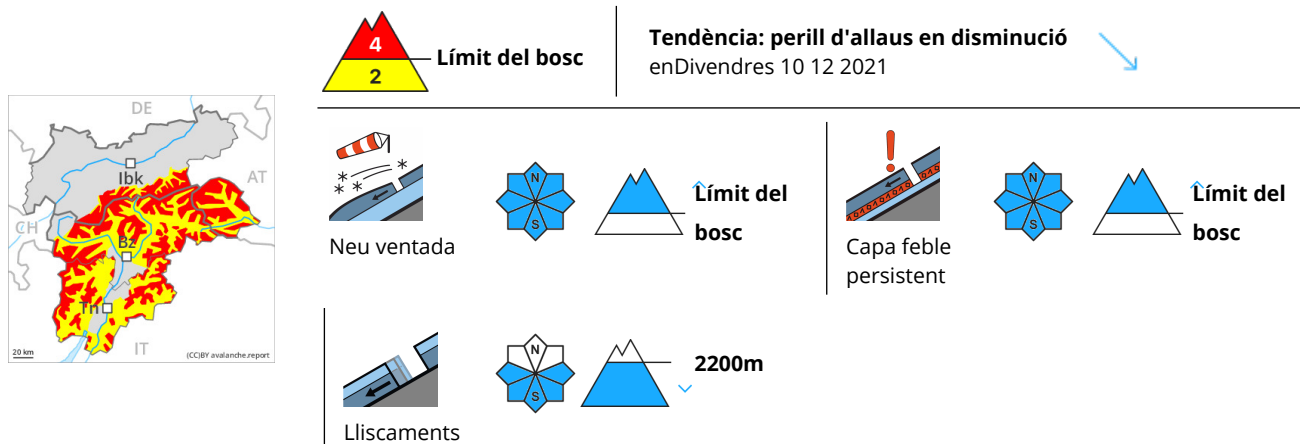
DE
AT
CH
Ibk
Bz
Tn
IT
20 km
(CC)BY avalanche.report

4
2
Límit del bosc

Tendència: perill d'allaus en disminució
enDivendres 10 12 2021

Neu ventada
N
S
Límit del bosc

Capa feble persistent
N
S
Límit del bosc

Lliscaments
N
S
2200m